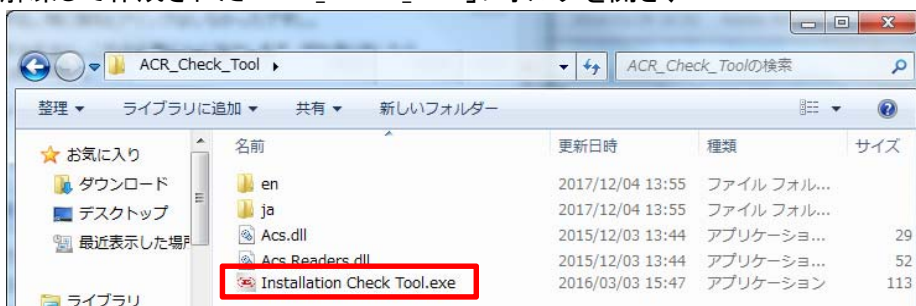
解凍して作成された「ACR_Check_Tool」フォルダを開き、

ACR_Check_Tool ▸

ACR_Check_Toolの検索

整理 ▾　ライブラリに追加 ▾　共有 ▾　新しいフォルダー

| 名前 | 更新日時 | 種類 | サイズ |
|---|---|---|---|
| en | 2017/12/04 13:55 | ファイル フォル... | |
| ja | 2017/12/04 13:55 | ファイル フォル... | |
| Acs.dll | 2015/12/03 13:44 | アプリケーショ... | 29 |
| Acs.Readers.dll | 2015/12/03 13:44 | アプリケーショ... | 52 |
| Installation Check Tool.exe | 2016/03/03 15:47 | アプリケーション | 113 |

お気に入り
ダウンロード
デスクトップ
最近表示した場所
ライブラリ